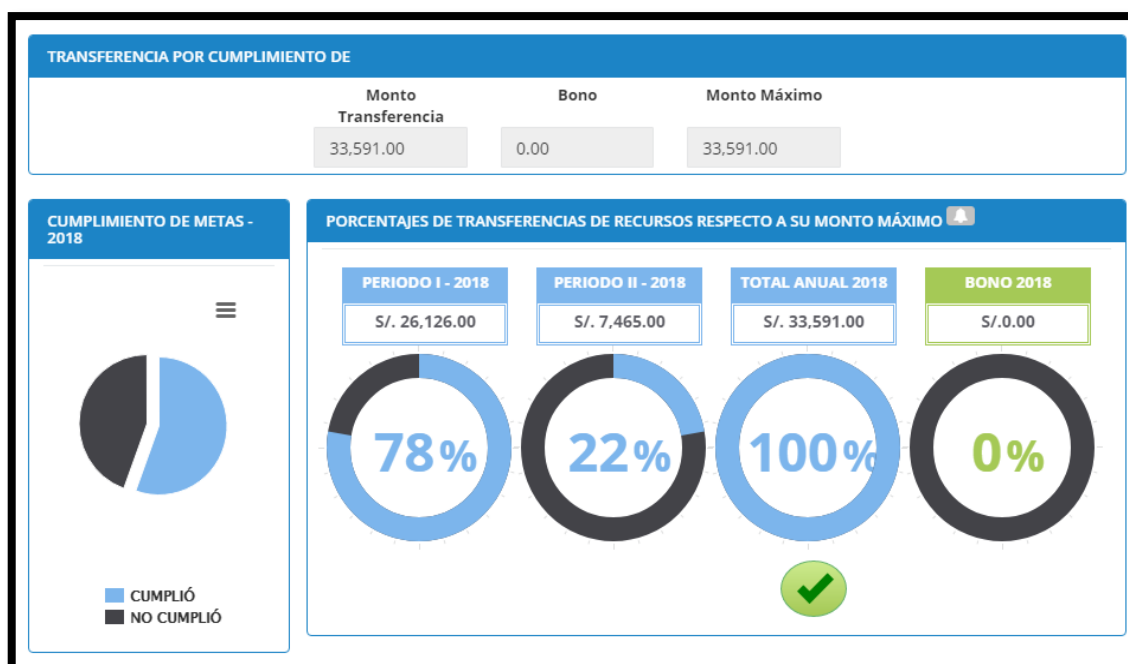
TRANSFERENCIA POR CUMPLIMIENTO DE

| Monto Transferencia | Bono | Monto Máximo |
|---|---|---|
| 33,591.00 | 0.00 | 33,591.00 |

CUMPLIMIENTO DE METAS - 2018

CUMPLIÓ
NO CUMPLIÓ

PORCENTAJES DE TRANSFERENCIAS DE RECURSOS RESPECTO A SU MONTO MÁXIMO

| PERIODO I - 2018 | PERIODO II - 2018 | TOTAL ANUAL 2018 | BONO 2018 |
|---|---|---|---|
| S/. 26,126.00 | S/. 7,465.00 | S/. 33,591.00 | S/.0.00 |

78%

22%

100%

0%